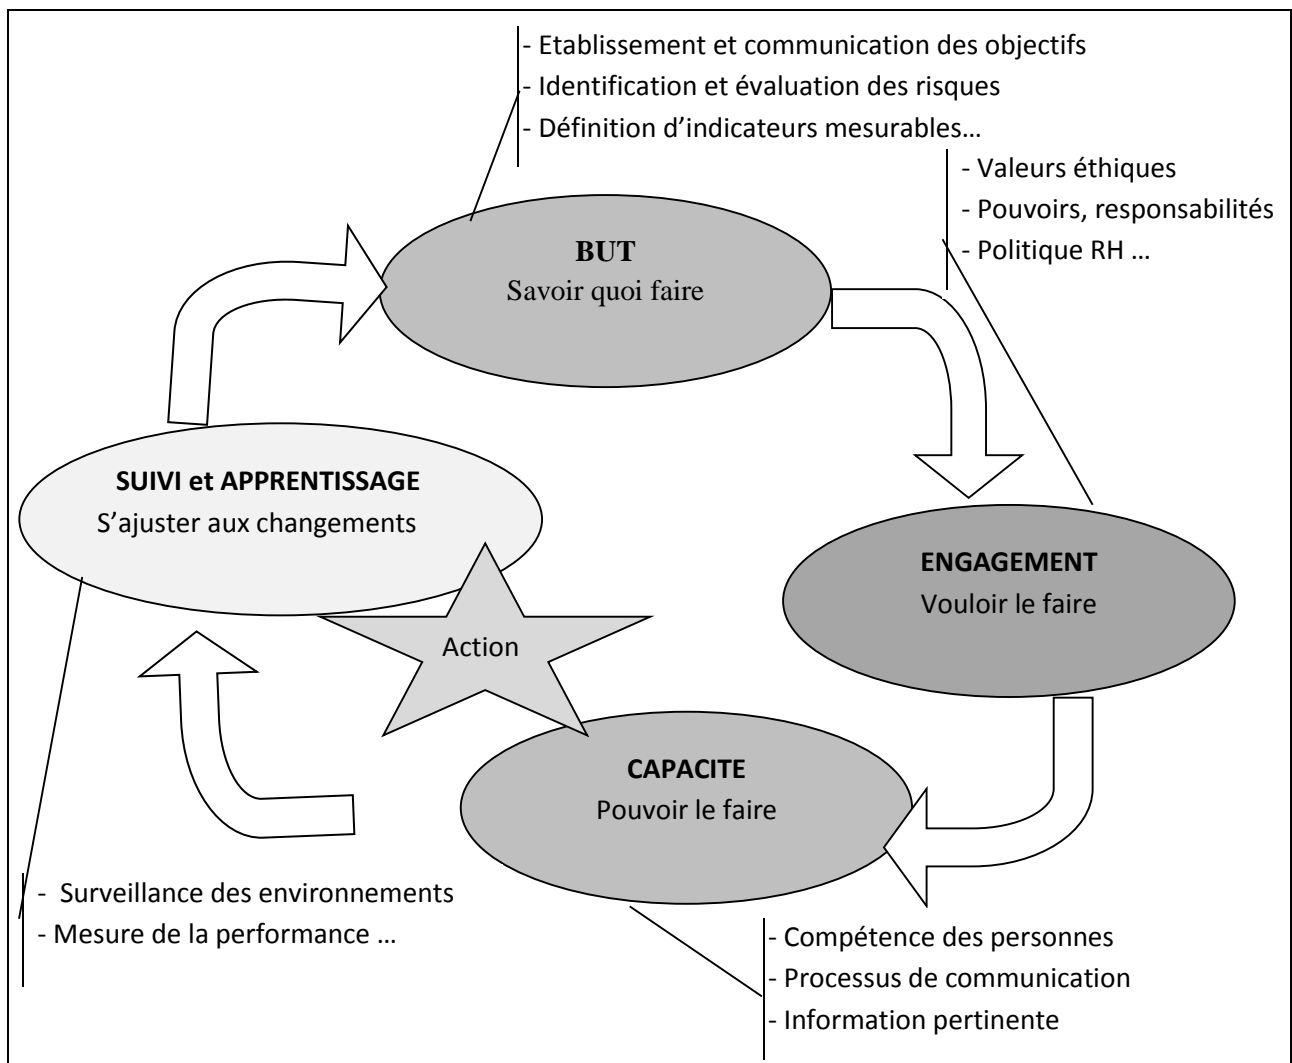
- Etablissement et communication des objectifs
- Identification et évaluation des risques
- Définition d'indicateurs mesurables…

- Valeurs éthiques
- Pouvoirs, responsabilités
- Politique RH …

BUT
Savoir quoi faire

SUIVI et APPRENTISSAGE
S'ajuster aux changements

ENGAGEMENT
Vouloir le faire

Action

CAPACITE
Pouvoir le faire

- Surveillance des environnements
- Mesure de la performance …

- Compétence des personnes
- Processus de communication
- Information pertinente